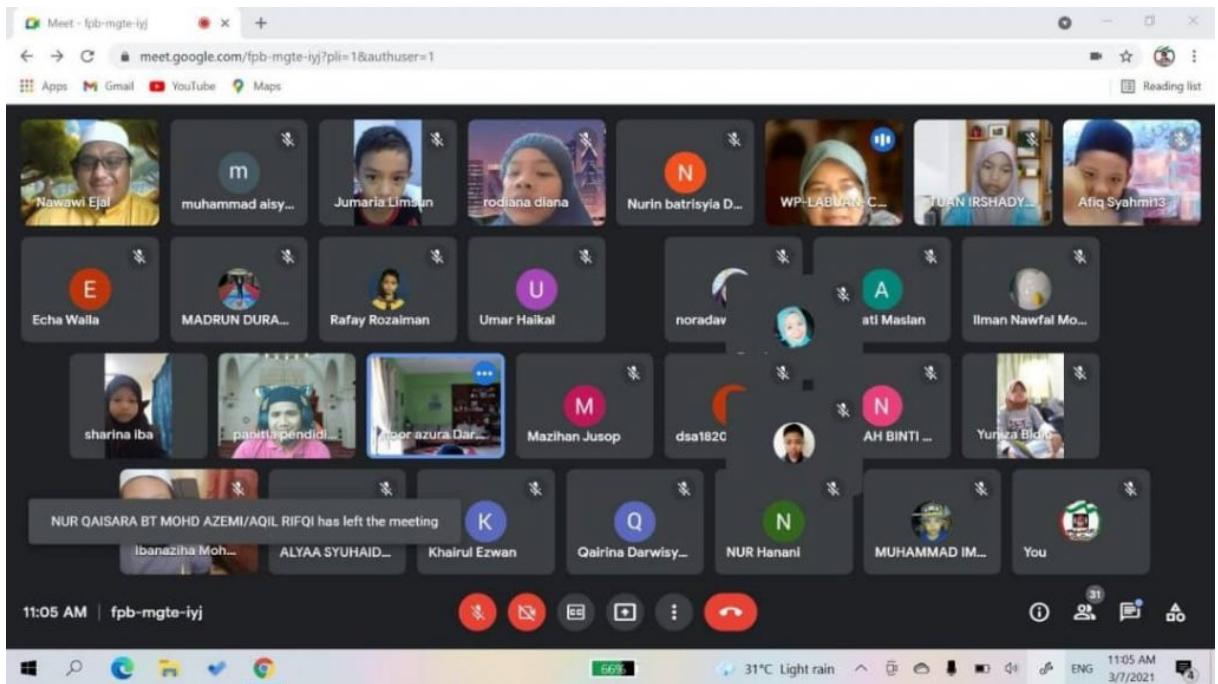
Meet - fpb-mgte-iyj

meet.google.com/fpb-mgte-iyj?pli=1&authuser=1

Apps Gmail YouTube Maps

Reading list

Nawawi Ejal
m
muhammad aisy...
Jumaria Limsun
rodiana diana
N
Nurin batrisyia D...
WP-LABUAN-C...
TUAN IRSHADY...
Afiq Syahmi13

E
Echa Walla
MADRUN DURA...
Rafay Rozaiman
U
Umar Haikal
noradav
A
ati Maslan
Ilman Nawfal Mo...

sharina iba
panitia pendidi...
noor azura Dar...
M
Mazihan Jusop
dsa1820
N
AH BINTI ...
Yuniza Bidin

NUR QAISARA BT MOHD AZEMI/AQIL RIFQI has left the meeting

Ibanaziha Moh...
ALYAA SYUHAID...
K
Khairul Ezwan
Q
Qairina Darwisy...
N
NUR Hanani
MUHAMMAD IM...
You

11:05 AM | fpb-mgte-iyj

31

66%
31°C Light rain
ENG
11:05 AM
3/7/2021
4